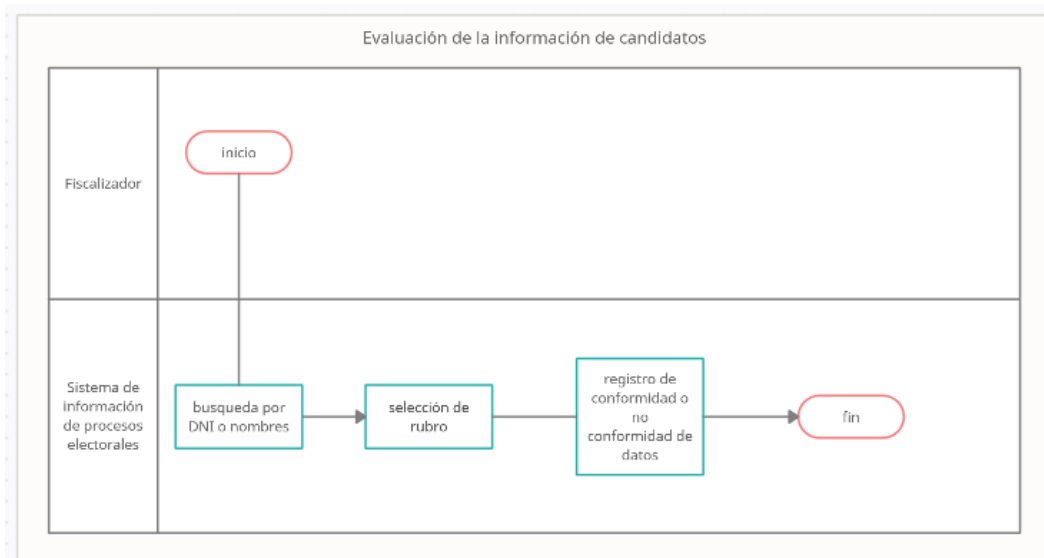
Evaluación de la información de candidatos

Fiscalizador

inicio

Sistema de información de procesos electorales

busqueda por DNI o nombres

selección de rubro

registro de conformidad o no conformidad de datos

fin